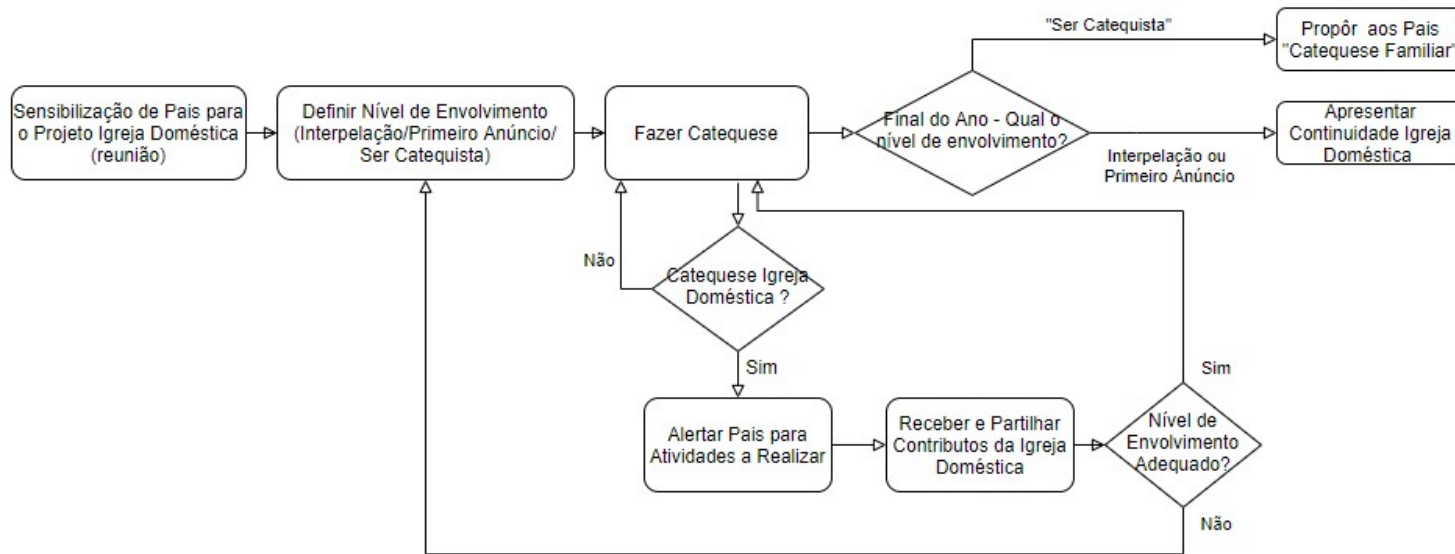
Sensibilização de Pais para o Projeto Igreja Doméstica (reunião)

Definir Nível de Envolvimento (Interpelação/Primeiro Anúncio/ Ser Catequista)

Fazer Catequese

Final do Ano - Qual o nível de envolvimento?

"Ser Catequista"

Propôr aos Pais "Catequese Familiar"

Apresentar Continuidade Igreja Doméstica

Interpelação ou Primeiro Anúncio

Não

Catequese Igreja Doméstica ?

Sim

Alertar Pais para Atividades a Realizar

Receber e Partilhar Contributos da Igreja Doméstica

Nível de Envolvimento Adequado?

Sim

Não